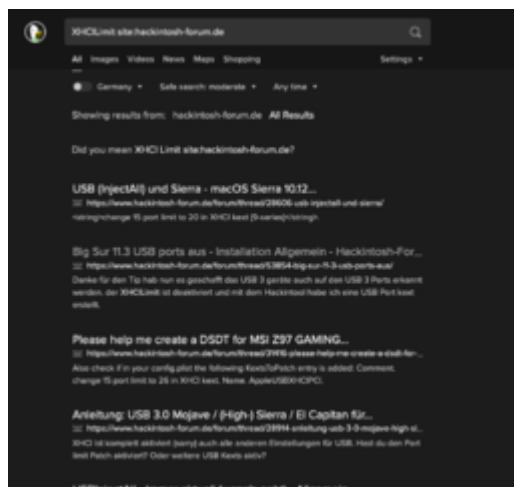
XHCILimit site:hackintosh-forum.de

All Images Videos News Maps Shopping Settings

Germany Safe search: moderate Any time

Showing results from: hackintosh-forum.de All Results

Did you mean XHCI Limit site:hackintosh-forum.de?

USB (InjectAll) und Sierra - macOS Sierra 10.12...
https://www.hackintosh-forum.de/forum/thread/28606-usb-injectall-und-sierra/
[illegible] change 15 port limit to 20 in XHCI kext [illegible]

Big Sur 11.3 USB ports aus - Installation Allgemein - Hackintosh-For...
https://www.hackintosh-forum.de/forum/thread/53854-big-sur-11-3-usb-ports-aus/
Danke für den Tip hab nun es geschafft das USB 3 gerätе auch auf den USB 3 Ports erkannt werden. der XHCILimit ist deaktiviert und mit dem Hackintool habe ich eine USB Port kext erstellt.

Please help me create a DSDT for MSI Z97 GAMING...
https://www.hackintosh-forum.de/forum/thread/31416-please-help-me-create-a-dsdt-for-...
Also check if in your config.plist the following KextsToPatch entry is added: Comment: change 15 port limit to 26 in XHCI kext. Name. AppleUSBXHCIPCI.

Anleitung: USB 3.0 Mojave / (High-) Sierra / El Capitan für...
https://www.hackintosh-forum.de/forum/thread/39914-anleitung-usb-3-0-mojave-high-si...
XHCI ist komplett aktiviert (sorry) auch alle anderen Einstellungen für USB. Hast du den Port limit Patch aktiviert? Oder weitere USB Kexts aktiv?

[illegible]